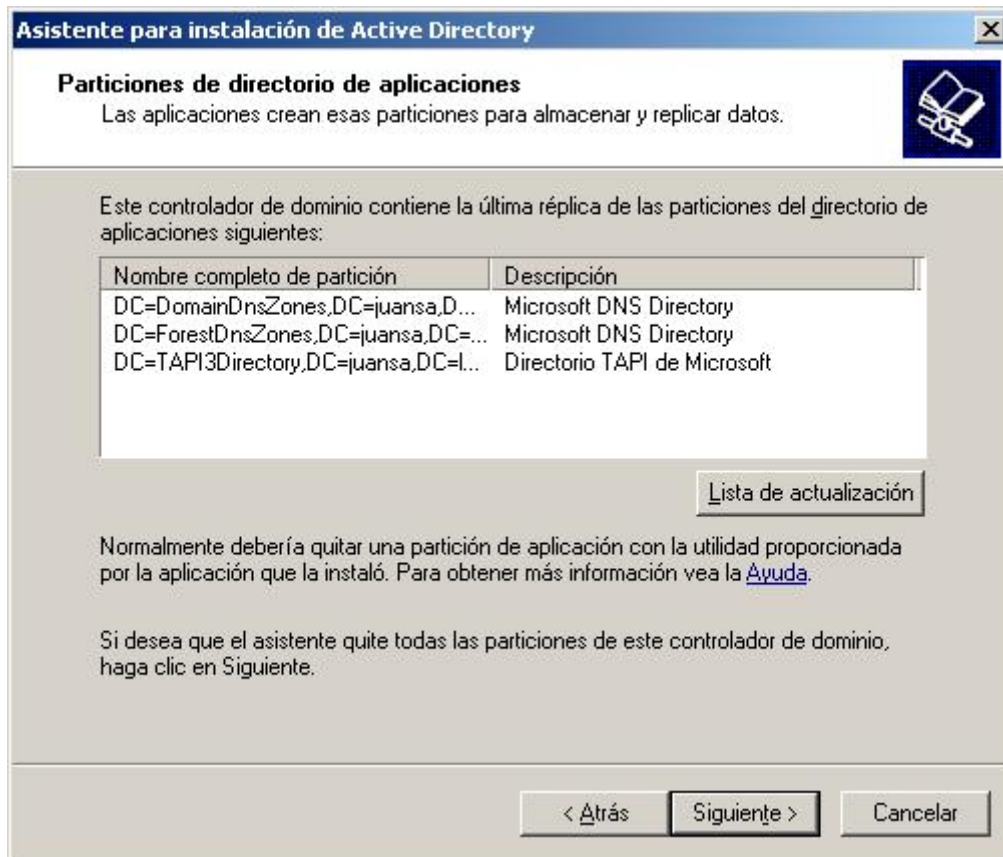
Asistente para instalación de Active Directory

×

Particiones de directorio de aplicaciones

Las aplicaciones crean esas particiones para almacenar y replicar datos.

Este controlador de dominio contiene la última réplica de las particiones del directorio de aplicaciones siguientes:

| Nombre completo de partición | Descripción |
|---|---|
| DC=DomainDnsZones,DC=juansa,D... | Microsoft DNS Directory |
| DC=ForestDnsZones,DC=juansa,DC=... | Microsoft DNS Directory |
| DC=TAPI3Directory,DC=juansa,DC=l... | Directorio TAPI de Microsoft |

Lista de actualización

Normalmente debería quitar una partición de aplicación con la utilidad proporcionada por la aplicación que la instaló. Para obtener más información vea la Ayuda.

Si desea que el asistente quite todas las particiones de este controlador de dominio, haga clic en Siguiente.

< Atrás

Siguiente >

Cancelar